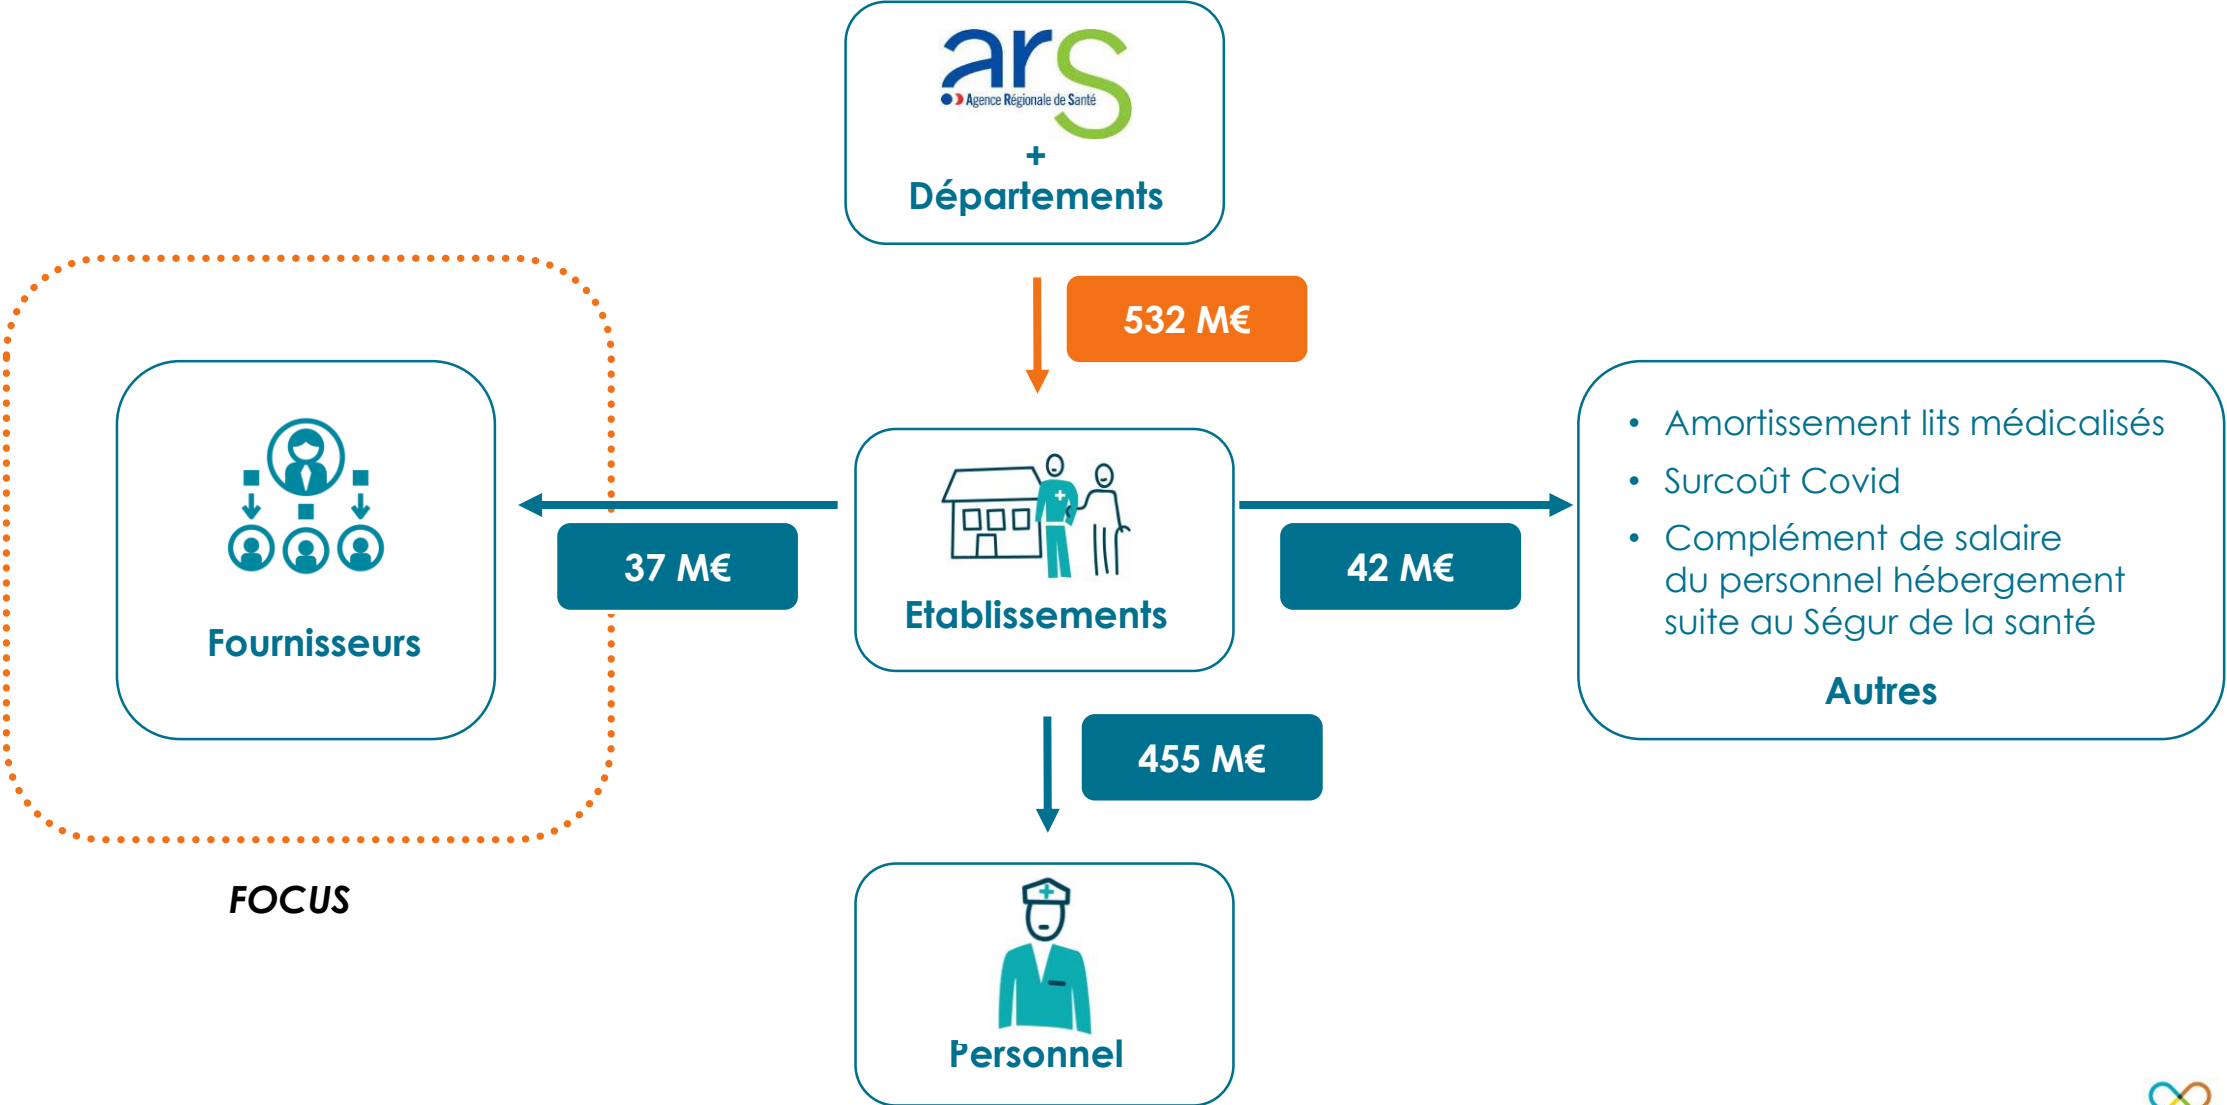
ars
Agence Régionale de Santé
+
Départements

532 M€

Fournisseurs

37 M€

Etablissements

42 M€

- Amortissement lits médicalisés
- Surcoût Covid
- Complément de salaire du personnel hébergement suite au Ségur de la santé

Autres

455 M€

FOCUS

Personnel